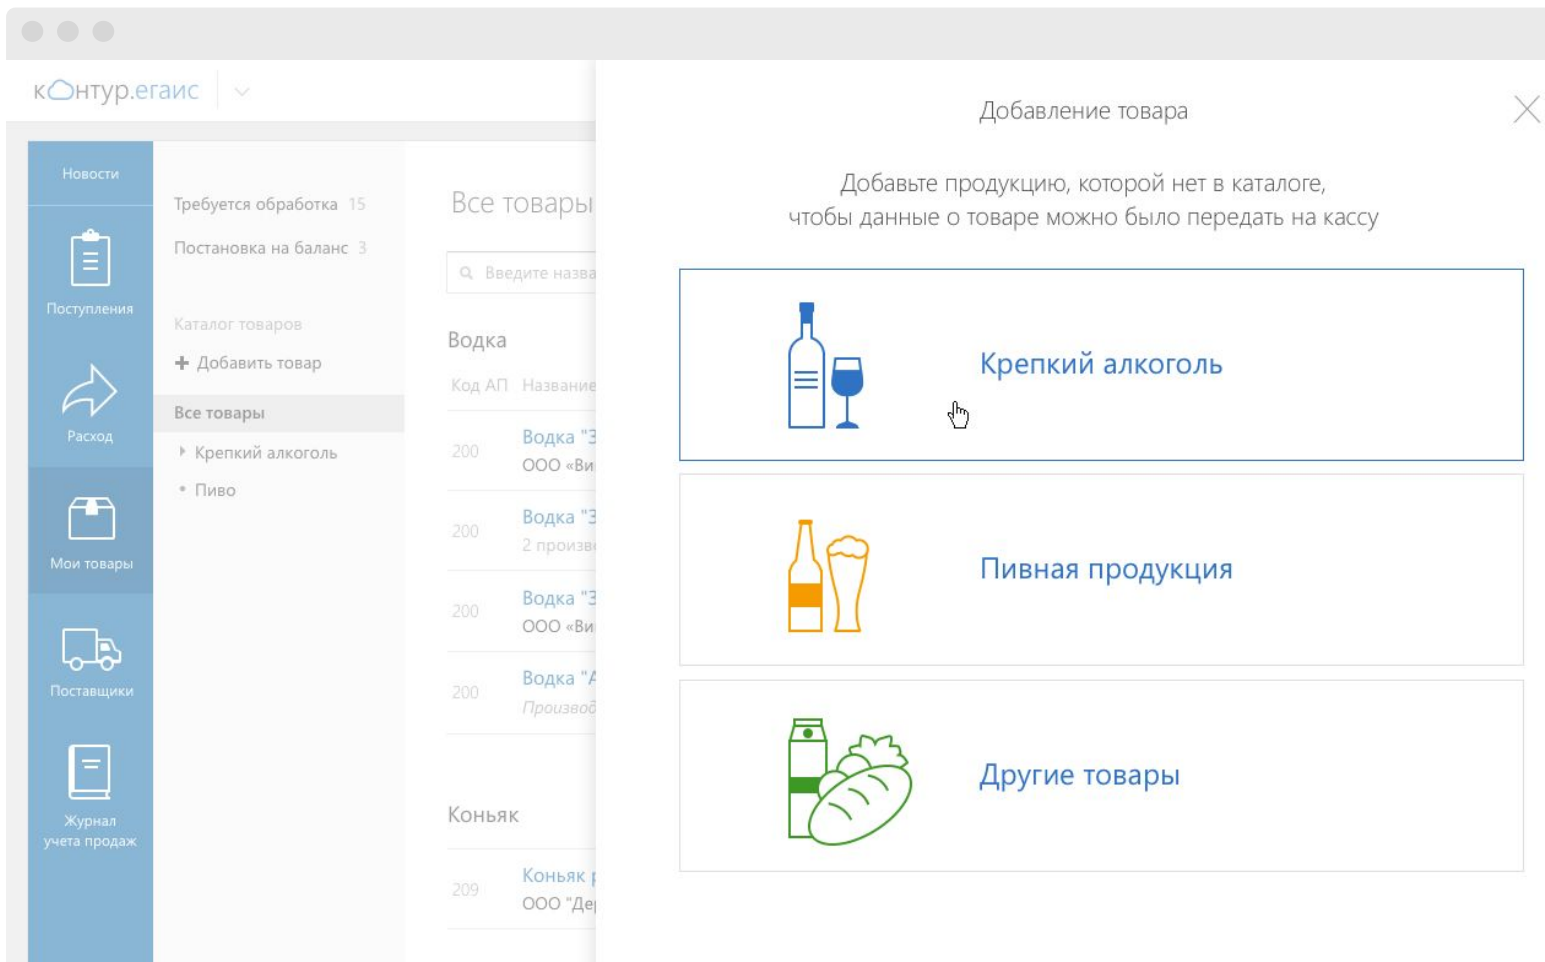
контур.егаис

Новости

Поступления

Расход

Мои товары

Поставщики

Журнал учета продаж

Требуется обработка 15

Постановка на баланс 3

Каталог товаров

+ Добавить товар

Все товары

Крепкий алкоголь

Пиво

Все товары

Введите назва

Водка

Код АП Название

200 Водка "З ООО «Ви

200 Водка "З 2 произв

200 Водка "З ООО «Ви

200 Водка "А Производ

Коньяк

209 Коньяк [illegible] ООО "Де

Добавление товара

Добавьте продукцию, которой нет в каталоге, чтобы данные о товаре можно было передать на кассу

Крепкий алкоголь

Пивная продукция

Другие товары